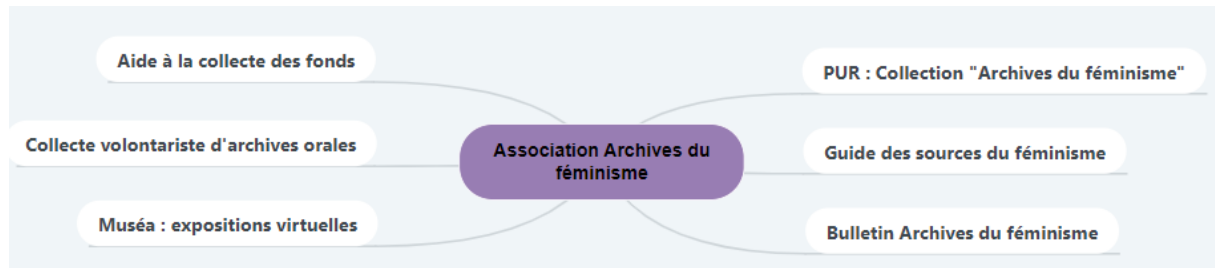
Association Archives du féminisme

Aide à la collecte des fonds

Collecte volontariste d'archives orales

Muséa : expositions virtuelles

PUR : Collection "Archives du féminisme"

Guide des sources du féminisme

Bulletin Archives du féminisme